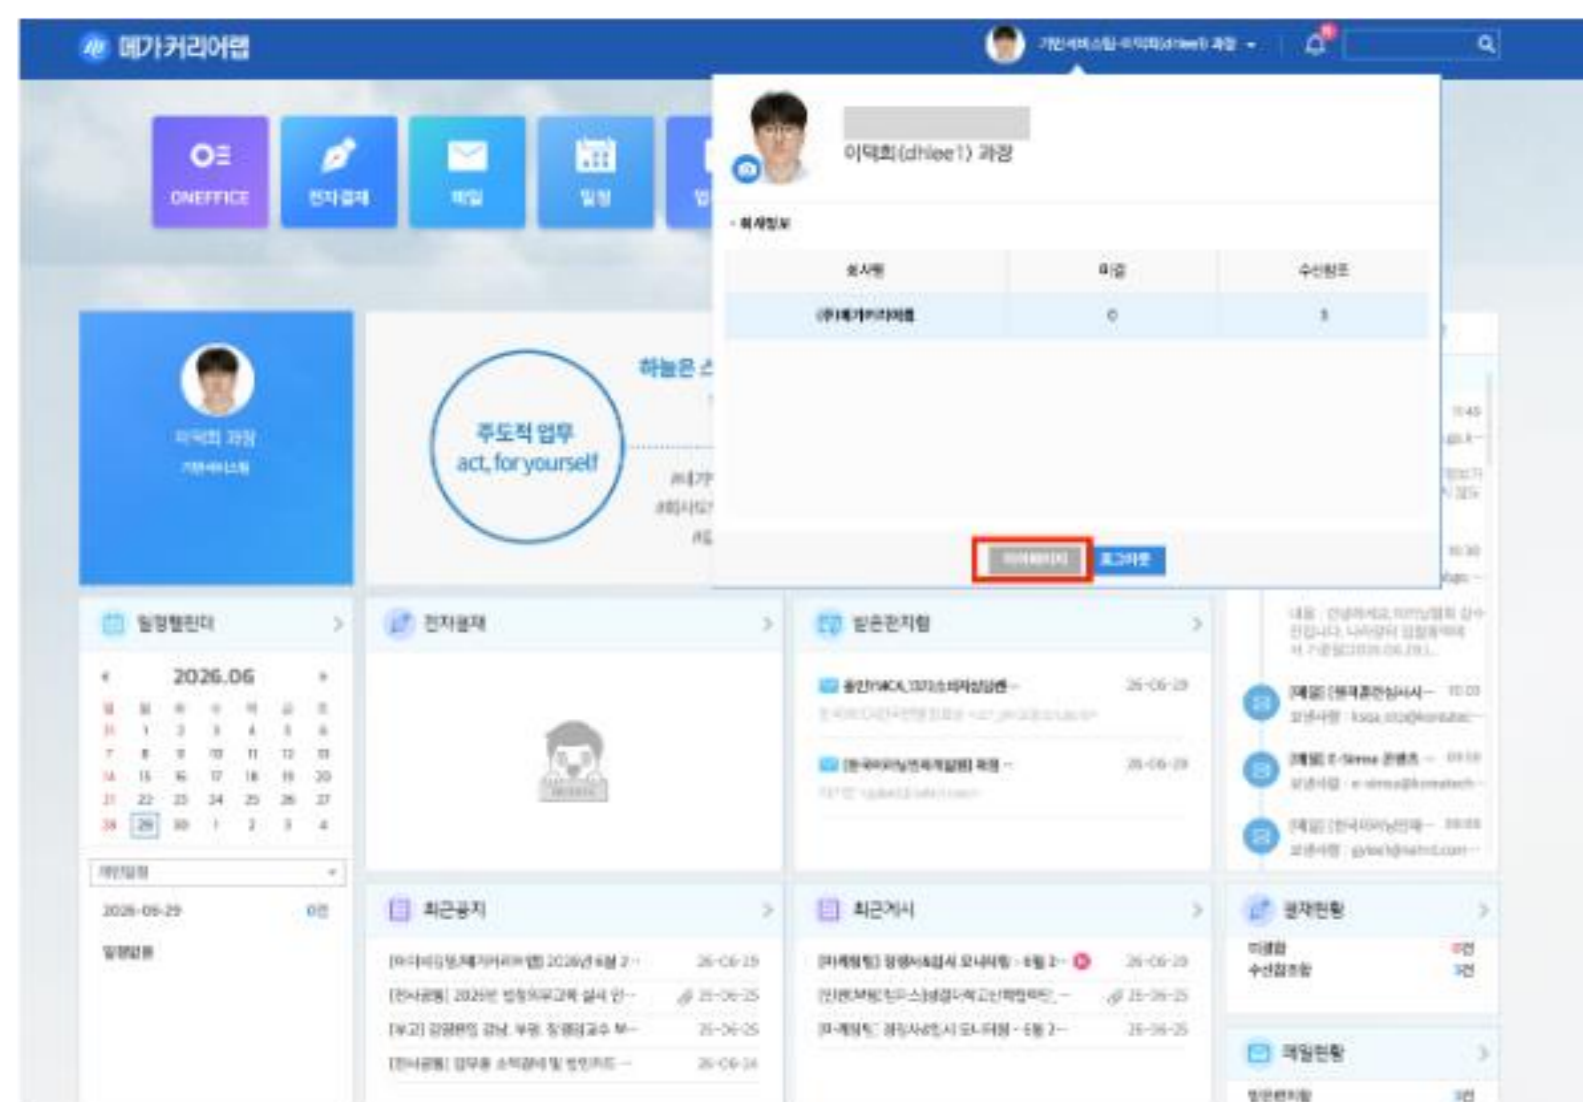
메가커리어랩

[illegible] 과장

ONEFFICE
전자결재
메일
일정

이덕희(dhlee1) 과장

회사정보

| 회사명 | 미결 | 수신참조 |
|---|---|---|
| (주)메가커리어랩 | 0 | 1 |

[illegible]
로그아웃

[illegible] 과장

주도적 업무
act, for yourself

하늘은 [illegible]

일정캘린더

2026.06

| 일 | 월 | 화 | 수 | 목 | 금 | 토 |
|---|---|---|---|---|---|---|
| 31 | 1 | 2 | 3 | 4 | 5 | 6 |
| 7 | 8 | 9 | 10 | 11 | 12 | 13 |
| 14 | 15 | 16 | 17 | 18 | 19 | 20 |
| 21 | 22 | 23 | 24 | 25 | 26 | 27 |
| 28 | 29 | 30 | 1 | 2 | 3 | 4 |

2026-06-29
0건
일정없음

전자결재

받은편지함
26-06-29
26-06-29

최근공지
26-06-29
26-06-25
26-06-25
26-06-24

최근게시
26-06-29
26-06-25
26-06-25

결재현황
미결함
수신참조함

메일현황